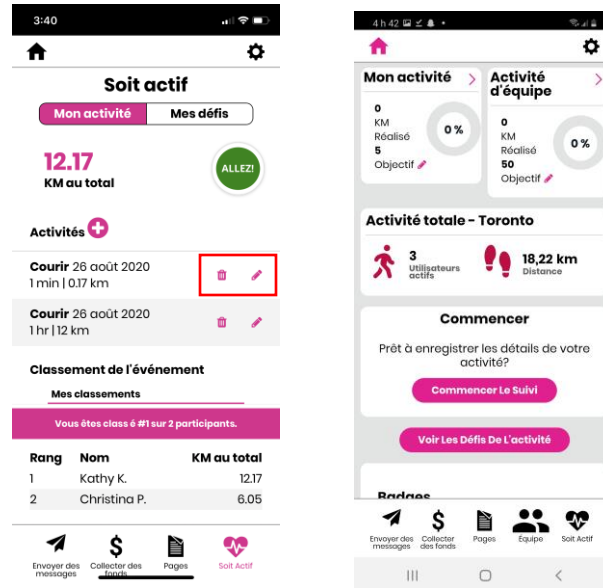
3:40

Soit actif

Mon activité | Mes défis

12.17
KM au total

ALLEZ!

Activités

Courir 26 août 2020
1 min | 0.17 km

Courir 26 août 2020
1 hr | 12 km

Classement de l'événement

Mes classements

Vous êtes class é #1 sur 2 participants.

| Rang | Nom | KM au total |
|---|---|---|
| 1 | Kathy K. | 12.17 |
| 2 | Christina P. | 6.05 |

Envoyer des messages
Collecter des fonds
Pages
Soit Actif

4 h 42

Mon activité
0
KM
Réalisé
5
Objectif
0 %

Activité d'équipe
0
KM
Réalisé
50
Objectif
0 %

Activité totale - Toronto

3
Utilisateurs actifs

18,22 km
Distance

Commencer

Prêt à enregistrer les détails de votre activité?

Commencer Le Suivi

Voir Les Défis De L'activité

Badges

Envoyer des messages
Collecter des fonds
Pages
Équipe
Soit Actif